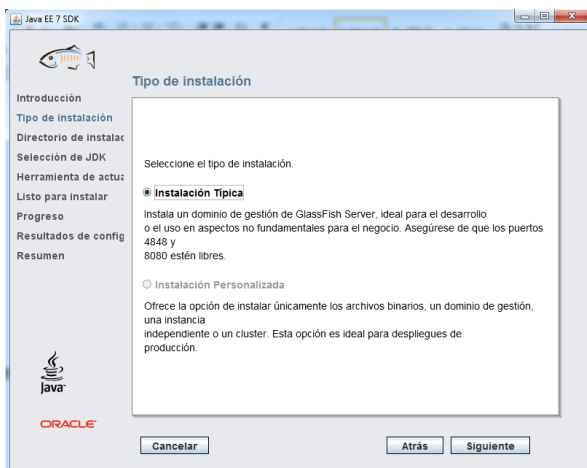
Java EE 7 SDK

Tipo de instalación

Introducción
Tipo de instalación
Directorio de instalac
Selección de JDK
Herramienta de actua
Listo para instalar
Progreso
Resultados de config
Resumen

Seleccione el tipo de instalación.

Instalación Típica

Instala un dominio de gestión de GlassFish Server, ideal para el desarrollo
o el uso en aspectos no fundamentales para el negocio. Asegúrese de que los puertos 4848 y
8080 estén libres.

Instalación Personalizada

Ofrece la opción de instalar únicamente los archivos binarios, un dominio de gestión, una instancia
independiente o un cluster. Esta opción es ideal para despliegues de producción.

Java

ORACLE

Cancelar

Atrás

Siguiente